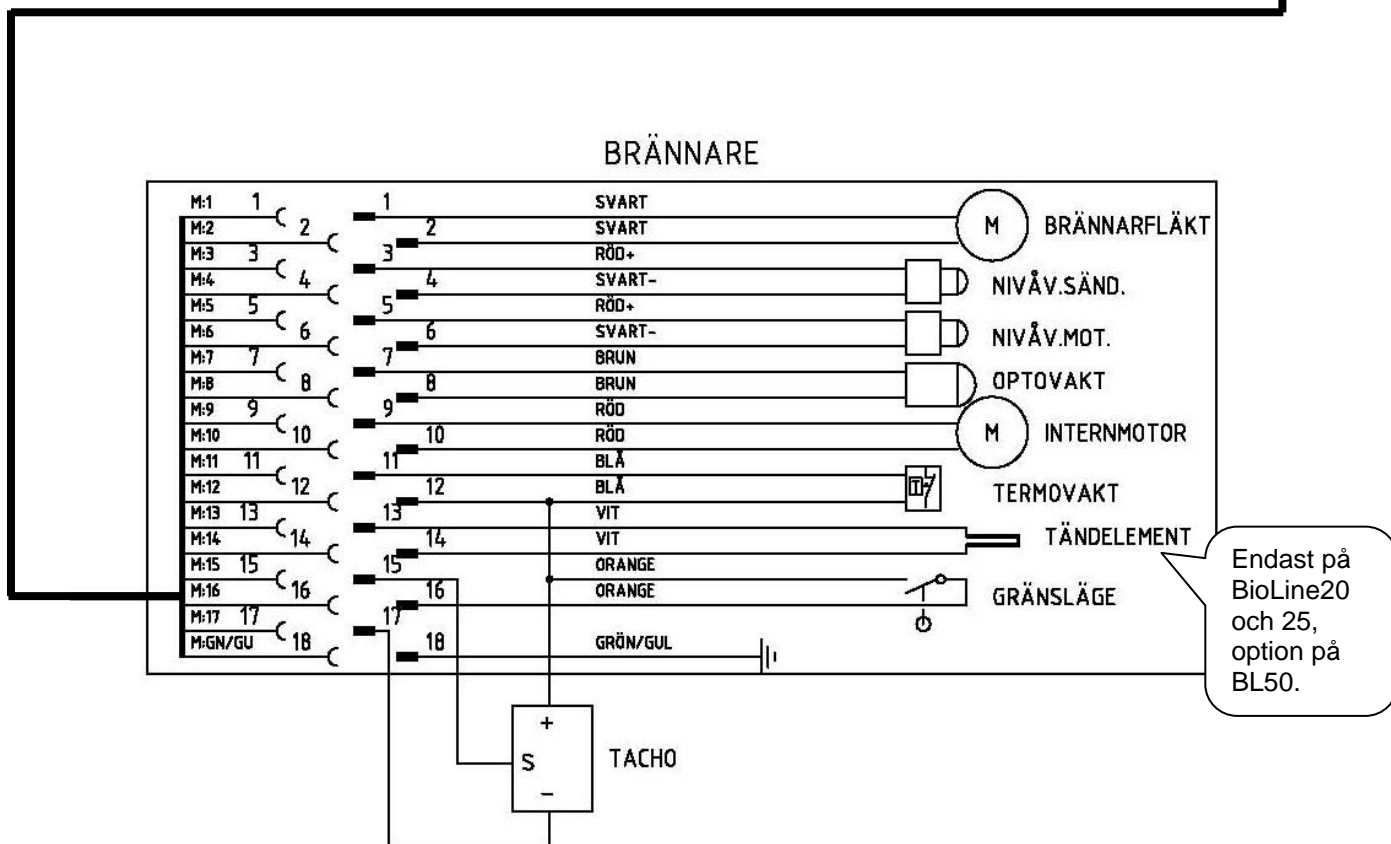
BRÄNNARE

M:1 1
M:2 2
M:3 3
M:4 4
M:5 5
M:6 6
M:7 7
M:8 8
M:9 9
M:10 10
M:11 11
M:12 12
M:13 13
M:14 14
M:15 15
M:16 16
M:17 17
M:GN/GU 18

1 SVART
2 SVART
3 RÖD+
4 SVART-
5 RÖD+
6 SVART-
7 BRUN
8 BRUN
9 RÖD
10 RÖD
11 BLÅ
12 BLÅ
13 VIT
14 VIT
15 ORANGE
16 ORANGE
17
18 GRÖN/GUL

M BRÄNNARFLÄKT
NIVÅV.SÄND.
NIVÅV.MOT.
OPTOVAKT
M INTERNMOTOR
T TERMOVAKT
TÄNDELEMENT
GRÄNSLÄGE

Endast på BioLine20 och 25, option på BL50.

+
S
–
TACHO